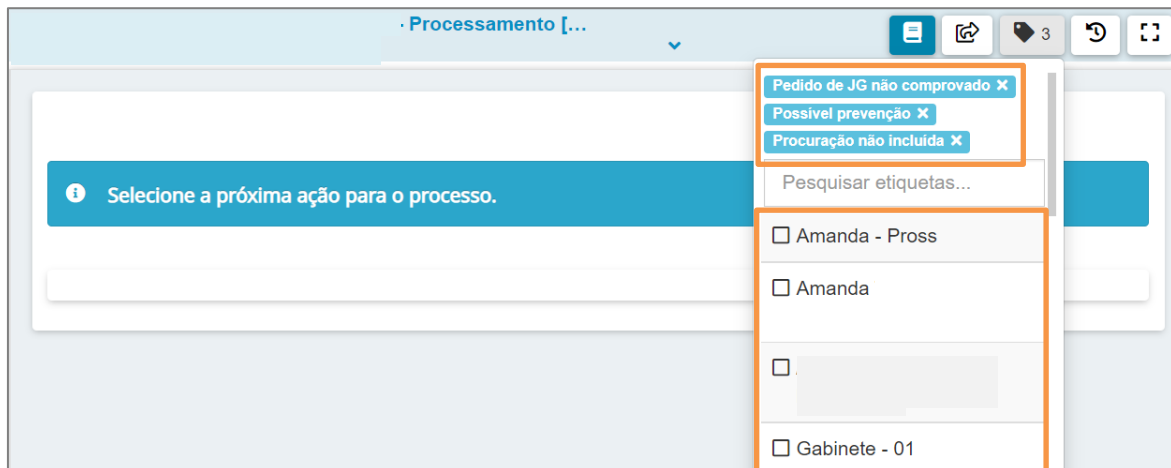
· Processamento [...

3

Pedido de JG não comprovado ✕
Possivel prevenção ✕
Procuração não incluída ✕

Pesquisar etiquetas...

Selecione a próxima ação para o processo.

☐ Amanda - Pross

☐ Amanda

☐ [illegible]

☐ Gabinete - 01